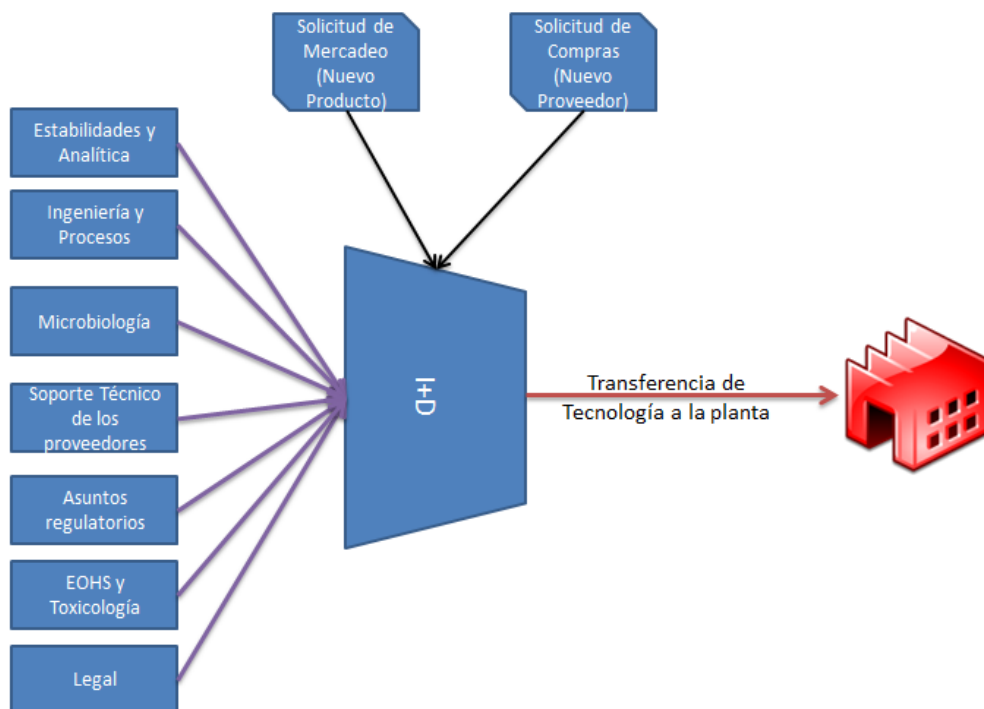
Solicitud de Mercadeo (Nuevo Producto)

Solicitud de Compras (Nuevo Proveedor)

Estabilidades y Analítica

Ingeniería y Procesos

Microbiología

Soporte Técnico de los proveedores

Asuntos regulatorios

EOHS y Toxicología

Legal

I+D

Transferencia de Tecnología a la planta